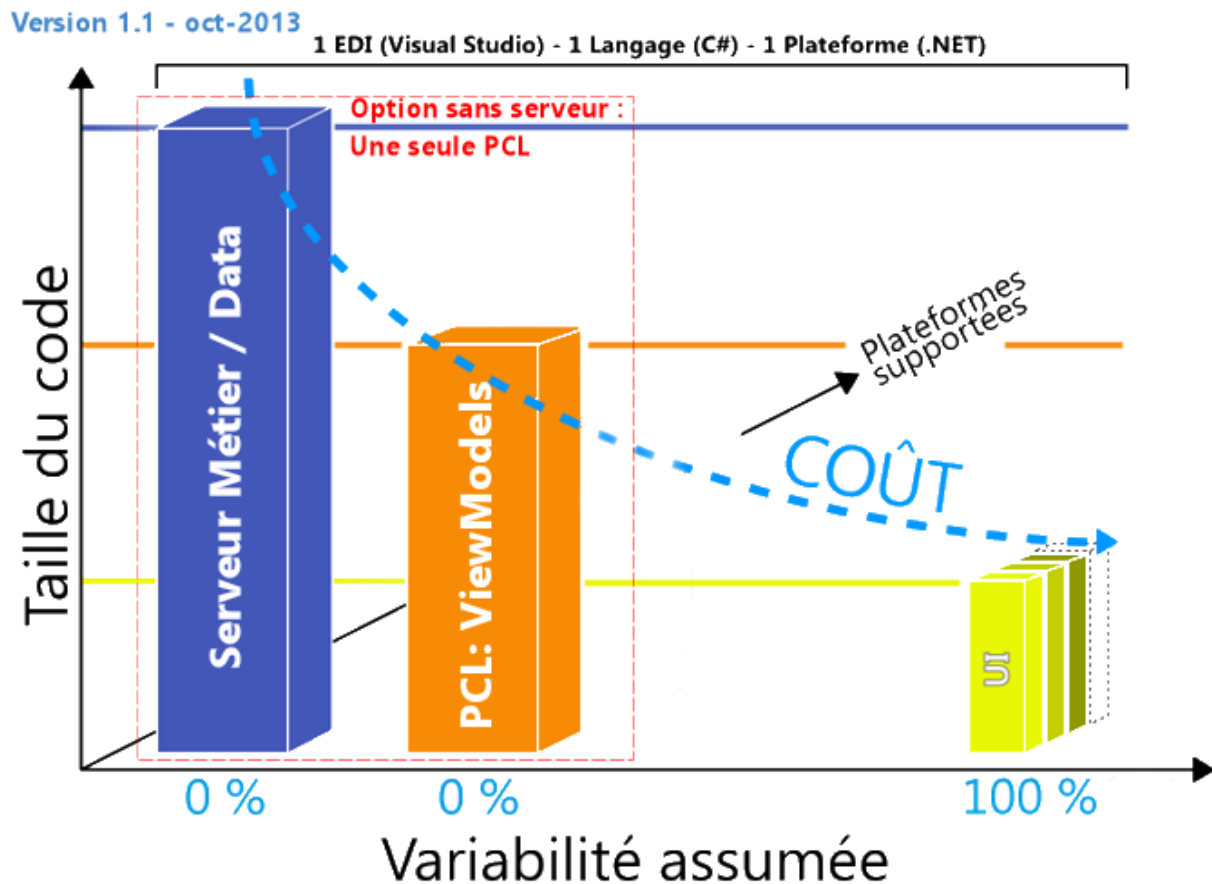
Version 1.1 - oct-2013

1 EDI (Visual Studio) - 1 Langage (C#) - 1 Plateforme (.NET)

Option sans serveur :
Une seule PCL

Taille du code

Serveur Métier / Data

PCL: ViewModels

Plateformes supportées

COÛT

UI

0 %

0 %

100 %

Variabilité assumée